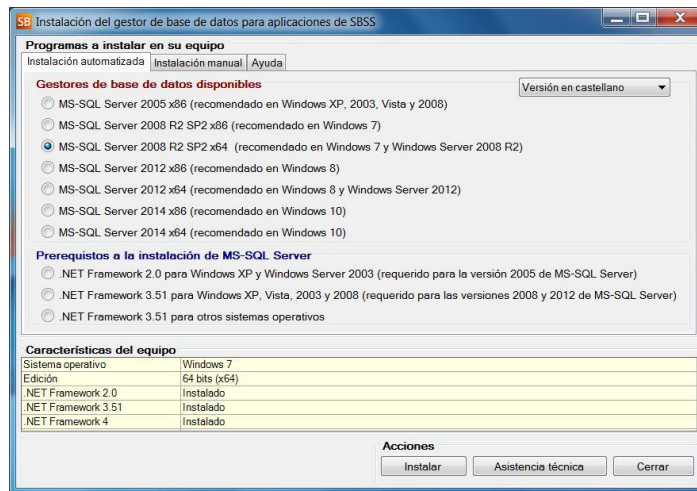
SB Instalación del gestor de base de datos para aplicaciones de SBSS

Programas a instalar en su equipo

Instalación automatizada | Instalación manual | Ayuda

Gestores de base de datos disponibles

Versión en castellano

MS-SQL Server 2005 x86 (recomendado en Windows XP, 2003, Vista y 2008)

MS-SQL Server 2008 R2 SP2 x86 (recomendado en Windows 7)

MS-SQL Server 2008 R2 SP2 x64 (recomendado en Windows 7 y Windows Server 2008 R2)

MS-SQL Server 2012 x86 (recomendado en Windows 8)

MS-SQL Server 2012 x64 (recomendado en Windows 8 y Windows Server 2012)

MS-SQL Server 2014 x86 (recomendado en Windows 10)

MS-SQL Server 2014 x64 (recomendado en Windows 10)

Prerequistos a la instalación de MS-SQL Server

.NET Framework 2.0 para Windows XP y Windows Server 2003 (requerido para la versión 2005 de MS-SQL Server)

.NET Framework 3.51 para Windows XP, Vista, 2003 y 2008 (requerido para las versiones 2008 y 2012 de MS-SQL Server)

.NET Framework 3.51 para otros sistemas operativos

Características del equipo

| | |
|---|---|
| Sistema operativo | Windows 7 |
| Edición | 64 bits (x64) |
| .NET Framework 2.0 | Instalado |
| .NET Framework 3.51 | Instalado |
| .NET Framework 4 | Instalado |

Acciones

Instalar | Asistencia técnica | Cerrar